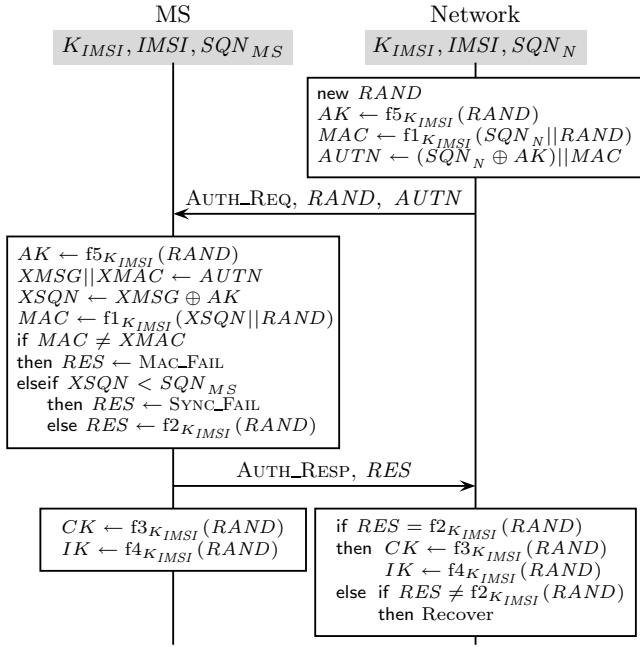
MS

Network

$K_{IMSI}, IMSI, SQN_{MS}$

$K_{IMSI}, IMSI, SQN_{N}$

new $RAND$
$AK \leftarrow \mathrm{f5}_{K_{IMSI}}(RAND)$
$MAC \leftarrow \mathrm{f1}_{K_{IMSI}}(SQN_N || RAND)$
$AUTN \leftarrow (SQN_N \oplus AK) || MAC$

AUTH_REQ, $RAND$, $AUTN$

$AK \leftarrow \mathrm{f5}_{K_{IMSI}}(RAND)$
$XMSG || XMAC \leftarrow AUTN$
$XSQN \leftarrow XMSG \oplus AK$
$MAC \leftarrow \mathrm{f1}_{K_{IMSI}}(XSQN || RAND)$
if $MAC \neq XMAC$
then $RES \leftarrow$ MAC_FAIL
elseif $XSQN < SQN_{MS}$
then $RES \leftarrow$ SYNC_FAIL
else $RES \leftarrow \mathrm{f2}_{K_{IMSI}}(RAND)$

AUTH_RESP, $RES$

$CK \leftarrow \mathrm{f3}_{K_{IMSI}}(RAND)$
$IK \leftarrow \mathrm{f4}_{K_{IMSI}}(RAND)$

if $RES = \mathrm{f2}_{K_{IMSI}}(RAND)$
then $CK \leftarrow \mathrm{f3}_{K_{IMSI}}(RAND)$
$IK \leftarrow \mathrm{f4}_{K_{IMSI}}(RAND)$
else if $RES \neq \mathrm{f2}_{K_{IMSI}}(RAND)$
then Recover